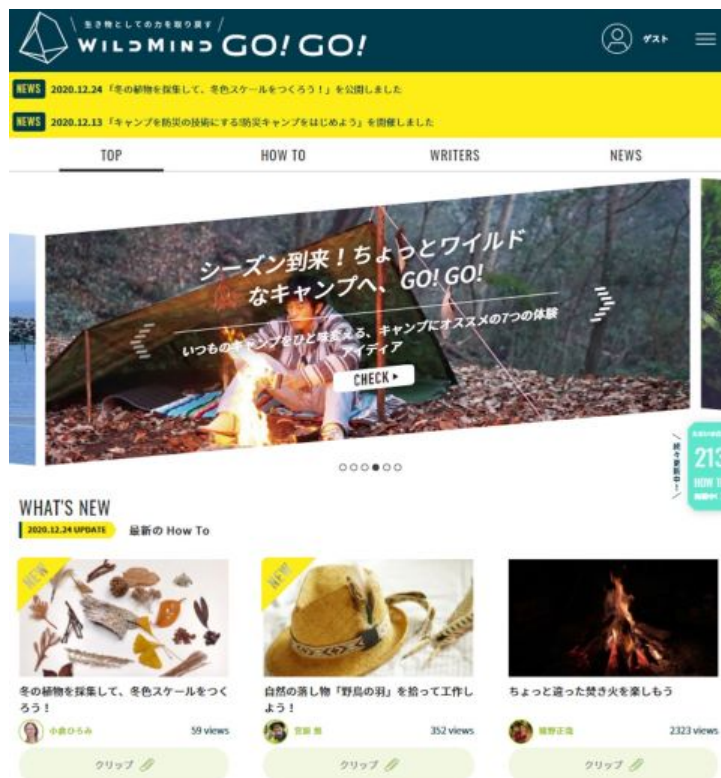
\ 生き物としての力を取り戻す /
WILDMIND GO! GO!

ゲスト

NEWS 2020.12.24「冬の植物を採集して、冬色スケールをつくろう！」を公開しました

NEWS 2020.12.13「キャンプを防災の技術にする!防災キャンプをはじめよう」を開催しました

TOP HOW TO WRITERS NEWS

シーズン到来！ちょっとワイルドなキャンプへ、GO! GO!

いつものキャンプをひと味変える、キャンプにオススメの7つの体験アイディア

CHECK ▸

\ 続々更新中！ /

213

HOW T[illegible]

WHAT'S NEW

2020.12.24 UPDATE 最新の How To

NEW

冬の植物を採集して、冬色スケールをつくろう！

小倉ひろみ 59 views

クリップ

NEW

自然の落し物「野鳥の羽」を拾って工作しよう！

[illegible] 352 views

クリップ

ちょっと違った焚き火を楽しもう

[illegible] 2323 views

クリップ